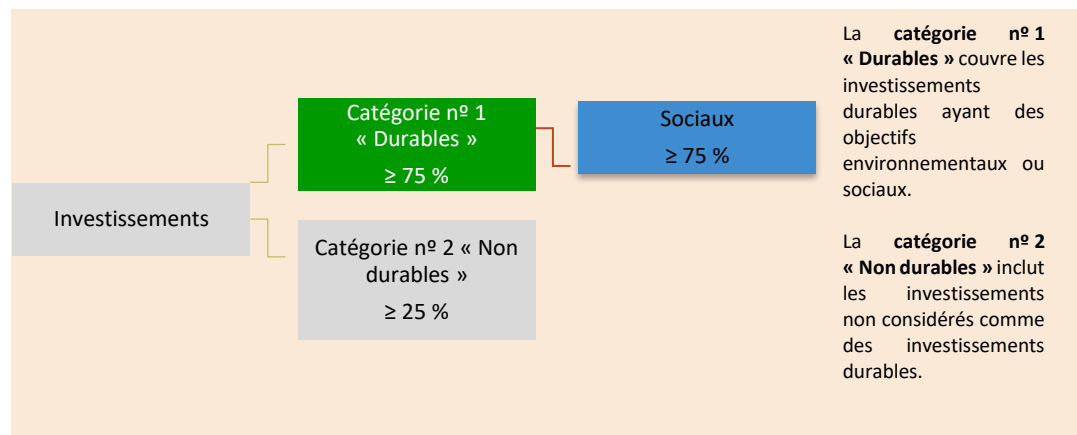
Investissements

Catégorie nº 1 « Durables »
≥ 75 %

Sociaux
≥ 75 %

Catégorie nº 2 « Non durables »
≥ 25 %

La **catégorie nº 1 « Durables »** couvre les investissements durables ayant des objectifs environnementaux ou sociaux.

La **catégorie nº 2 « Non durables »** inclut les investissements non considérés comme des investissements durables.